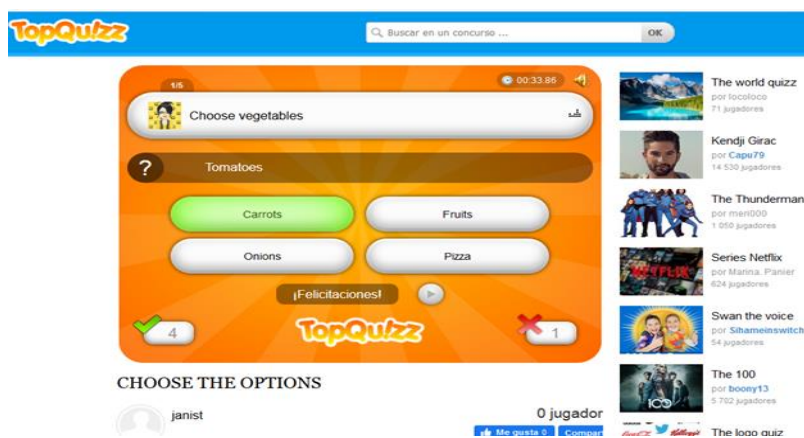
TopQuizz

Buscar en un concurso ...

OK

1/5

00:33.86

Choose vegetables

?

Tomatoes

Carrots

Fruits

Onions

Pizza

¡Felicitaciones!

4

TopQuizz

1

CHOOSE THE OPTIONS

janist

0 jugador

Me gusta 0

Compar

The world quizz
por locoloco
71 jugadores

Kendji Girac
por Capu79
14 530 jugadores

The Thunderman
por meri000
1 050 jugadores

Series Netflix
por Marina. Panier
624 jugadores

Swan the voice
por Sihameinswitch
54 jugadores

The 100
por boony13
5 702 jugadores

The logo quiz